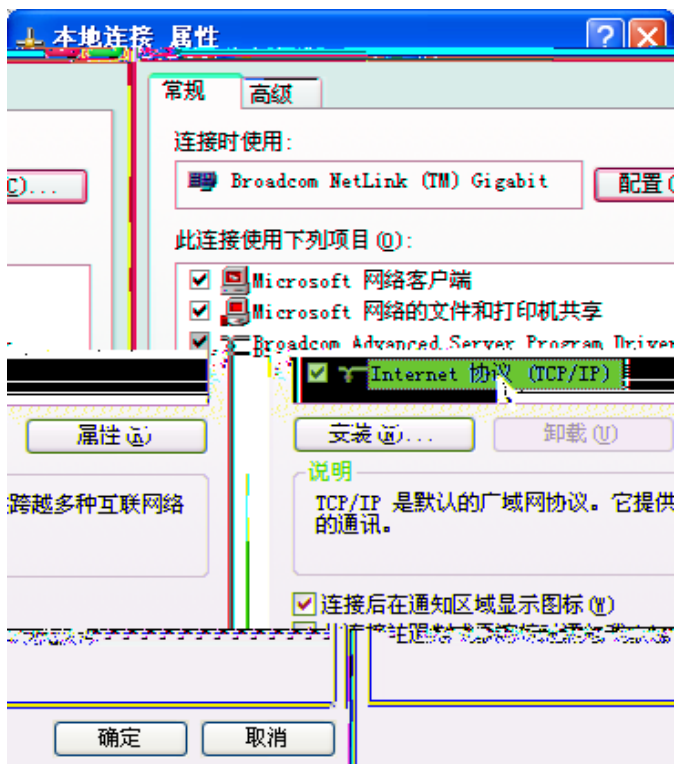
本地连接 属性

常规 | 高级

连接时使用:

Broadcom NetLink (TM) Gigabit

配置

C)...

此连接使用下列项目(O):

Microsoft 网络客户端

Microsoft 网络的文件和打印机共享

Broadcom Advanced Server Program Driver

Internet 协议 (TCP/IP)

属性(R)

安装(N)...

卸载(U)

说明

TCP/IP 是默认的广域网协议。它提供跨越多种互联网络的通讯。

跨越多种互联网络

连接后在通知区域显示图标(W)

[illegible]

确定

取消